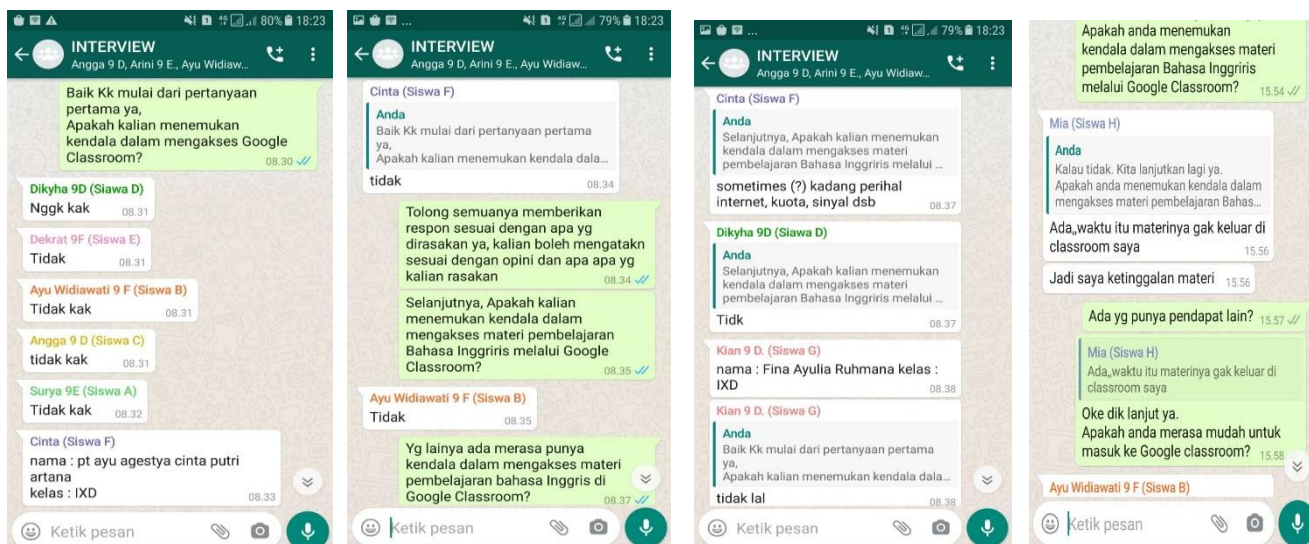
80% 18:23
INTERVIEW
Angga 9 D, Arini 9 E., Ayu Widiaw...

Baik Kk mulai dari pertanyaan pertama ya,
Apakah kalian menemukan kendala dalam mengakses Google Classroom? 08.30

Dikyha 9D (Siawa D)
Nggk kak 08.31

Dekrat 9F (Siswa E)
Tidak 08.31

Ayu Widiawati 9 F (Siswa B)
Tidak kak 08.31

Angga 9 D (Siswa C)
tidak kak 08.31

Surya 9E (Siswa A)
Tidak kak 08.32

Cinta (Siswa F)
nama : pt ayu agestya cinta putri artana
kelas : IXD 08.33

Ketik pesan

79% 18:23
INTERVIEW
Angga 9 D, Arini 9 E., Ayu Widiaw...

Cinta (Siswa F)
Anda
Baik Kk mulai dari pertanyaan pertama ya,
Apakah kalian menemukan kendala dala...
tidak 08.34

Tolong semuanya memberikan respon sesuai dengan apa yg dirasakan ya, kalian boleh mengatakn sesuai dengan opini dan apa apa yg kalian rasakan 08.34

Selanjutnya, Apakah kalian menemukan kendala dalam mengakses materi pembelajaran Bahasa Inggriris melalui Google Classroom? 08.35

Ayu Widiawati 9 F (Siswa B)
Tidak 08.35

Yg lainya ada merasa punya kendala dalam mengakses materi pembelajaran bahasa Inggris di Google Classroom? 08.37

Ketik pesan

79% 18:23
INTERVIEW
Angga 9 D, Arini 9 E., Ayu Widiaw...

Cinta (Siswa F)
Anda
Selanjutnya, Apakah kalian menemukan kendala dalam mengakses materi pembelajaran Bahasa Inggriris melalui ...
sometimes (?) kadang perihal internet, kuota, sinyal dsb 08.37

Dikyha 9D (Siawa D)
Anda
Selanjutnya, Apakah kalian menemukan kendala dalam mengakses materi pembelajaran Bahasa Inggriris melalui ...
Tidk 08.37

Kian 9 D. (Siswa G)
nama : Fina Ayulia Ruhmana kelas : IXD 08.38

Kian 9 D. (Siswa G)
Anda
Baik Kk mulai dari pertanyaan pertama ya,
Apakah kalian menemukan kendala dala...
tidak lal 08.38

Ketik pesan

Apakah anda menemukan kendala dalam mengakses materi pembelajaran Bahasa Inggriris melalui Google Classroom? 15.54

Mia (Siswa H)
Anda
Kalau tidak. Kita lanjutkan lagi ya.
Apakah anda menemukan kendala dalam mengakses materi pembelajaran Bahas...
Ada,,waktu itu materinya gak keluar di classroom saya 15.56

Jadi saya ketinggalan materi 15.56

Ada yg punya pendapat lain? 15.57

Mia (Siswa H)
Ada,,waktu itu materinya gak keluar di classroom saya
Oke dik lanjut ya.
Apakah anda merasa mudah untuk masuk ke Google classroom? 15.58

Ayu Widiawati 9 F (Siswa B)

Ketik pesan